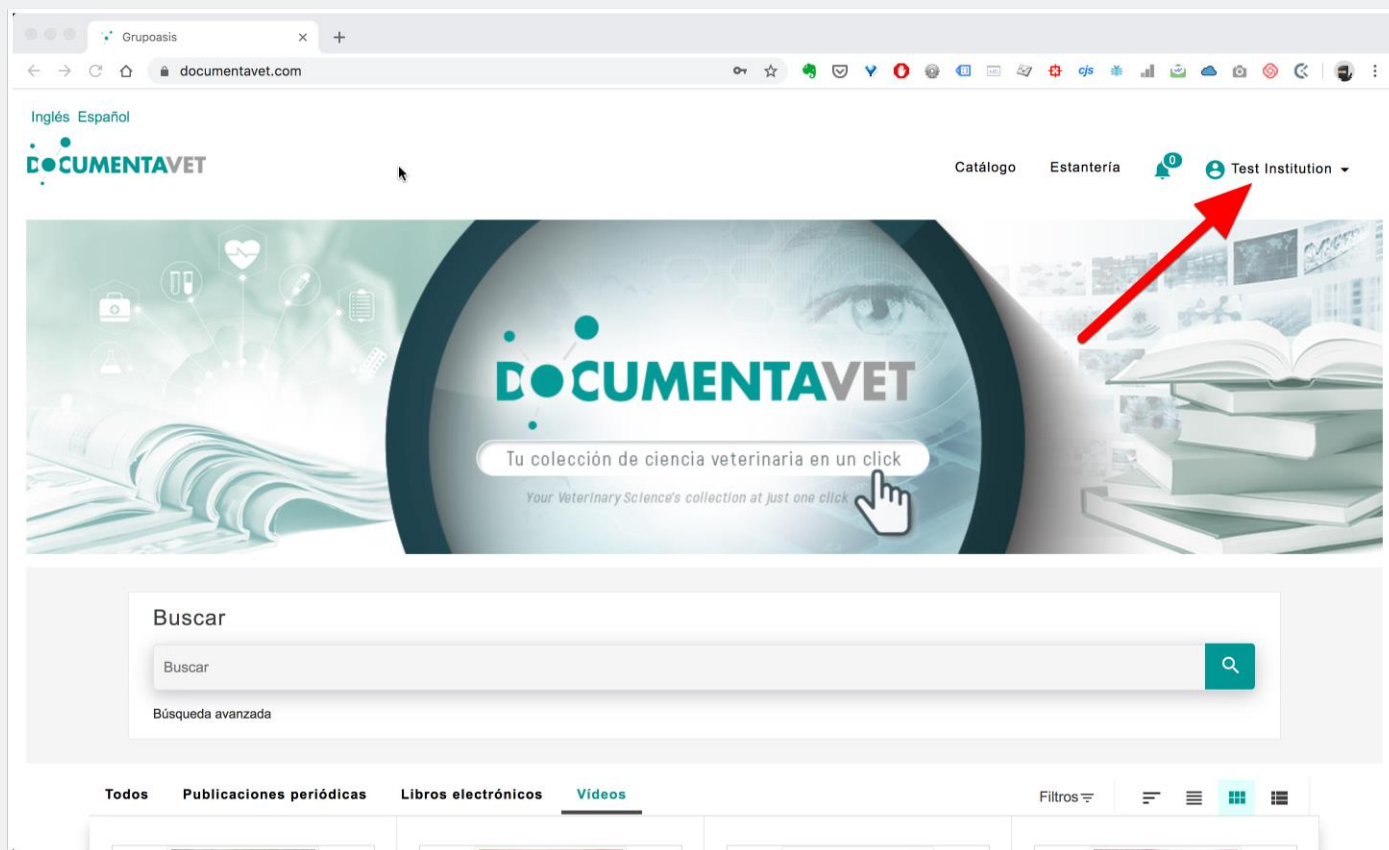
Grupoasis
documentavet.com

Inglés Español

DOCUMENTAVET

Catálogo Estantería 0 Test Institution

DOCUMENTAVET
Tu colección de ciencia veterinaria en un click
Your Veterinary Science's collection at just one click

Buscar
Buscar
Búsqueda avanzada

Todos Publicaciones periódicas Libros electrónicos Vídeos
Filtros